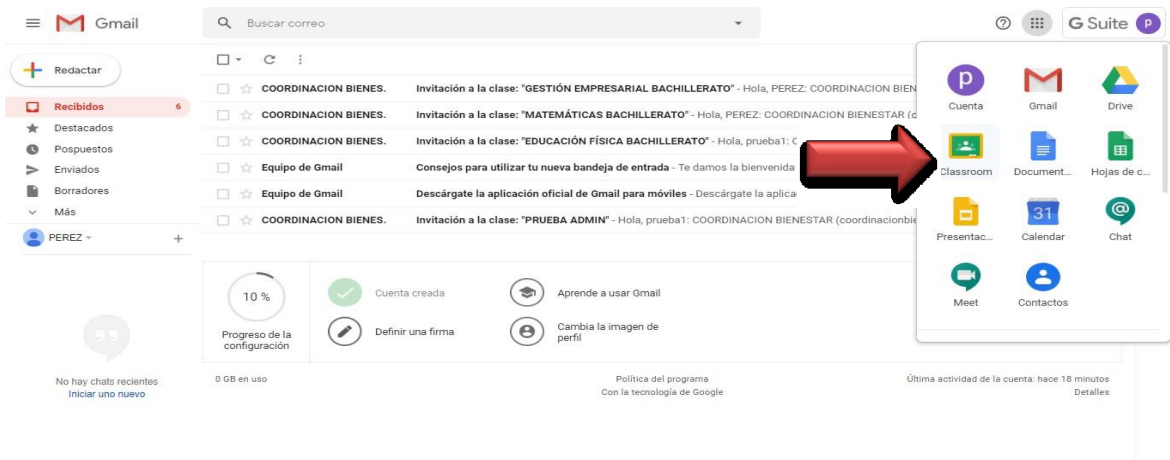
Gmail

Buscar correo

G Suite P

Redactar

Recibidos 6
Destacados
Pospuestos
Enviados
Borradores
Más

PEREZ

| | | |
|---|---|---|
| COORDINACION BIENES. | **Invitación a la clase: "GESTIÓN EMPRESARIAL BACHILLERATO"** - Hola, PEREZ: COORDINACION BIEN | |
| COORDINACION BIENES. | **Invitación a la clase: "MATEMÁTICAS BACHILLERATO"** - Hola, PEREZ: COORDINACION BIENESTAR (c | |
| COORDINACION BIENES. | **Invitación a la clase: "EDUCACIÓN FÍSICA BACHILLERATO"** - Hola, prueba1: C | |
| Equipo de Gmail | **Consejos para utilizar tu nueva bandeja de entrada** - Te damos la bienvenida | |
| Equipo de Gmail | **Descárgate la aplicación oficial de Gmail para móviles** - Descárgate la aplica | |
| COORDINACION BIENES. | **Invitación a la clase: "PRUEBA ADMIN"** - Hola, prueba1: COORDINACION BIENESTAR (coordinacionbie | |

10 %
Progreso de la configuración

Cuenta creada
Definir una firma
Aprende a usar Gmail
Cambia la imagen de perfil

No hay chats recientes
Iniciar uno nuevo

0 GB en uso

Política del programa
Con la tecnología de Google

Última actividad de la cuenta: hace 18 minutos
Detalles

P
Cuenta
Gmail
Drive
Classroom
Document...
Hojas de c...
Presentac...
31
Calendar
Chat
Meet
Contactos